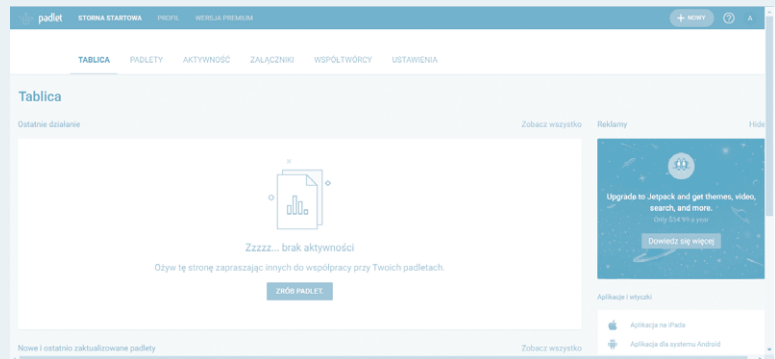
padlet STRONA STARTOWA PROFIL WERSJA PREMIUM

+ NOWY ? A

TABLICA PADLETY AKTYWNOŚĆ ZAŁĄCZNIKI WSPÓŁTWÓRCY USTAWIENIA

Tablica

Ostatnie działanie

Zobacz wszystko

Zzzzz... brak aktywności

Ożyw tę stronę zapraszając innych do współpracy przy Twoich padletach.

ZRÓB PADLET.

Reklamy

Hide

Upgrade to Jetpack and get themes, video, search, and more.

Only $34.99 a year

Dowiedz się więcej

Aplikacje i wtyczki

Aplikacja na iPada

Aplikacja dla systemu Android

Nowe i ostatnio zaktualizowane padlety

Zobacz wszystko